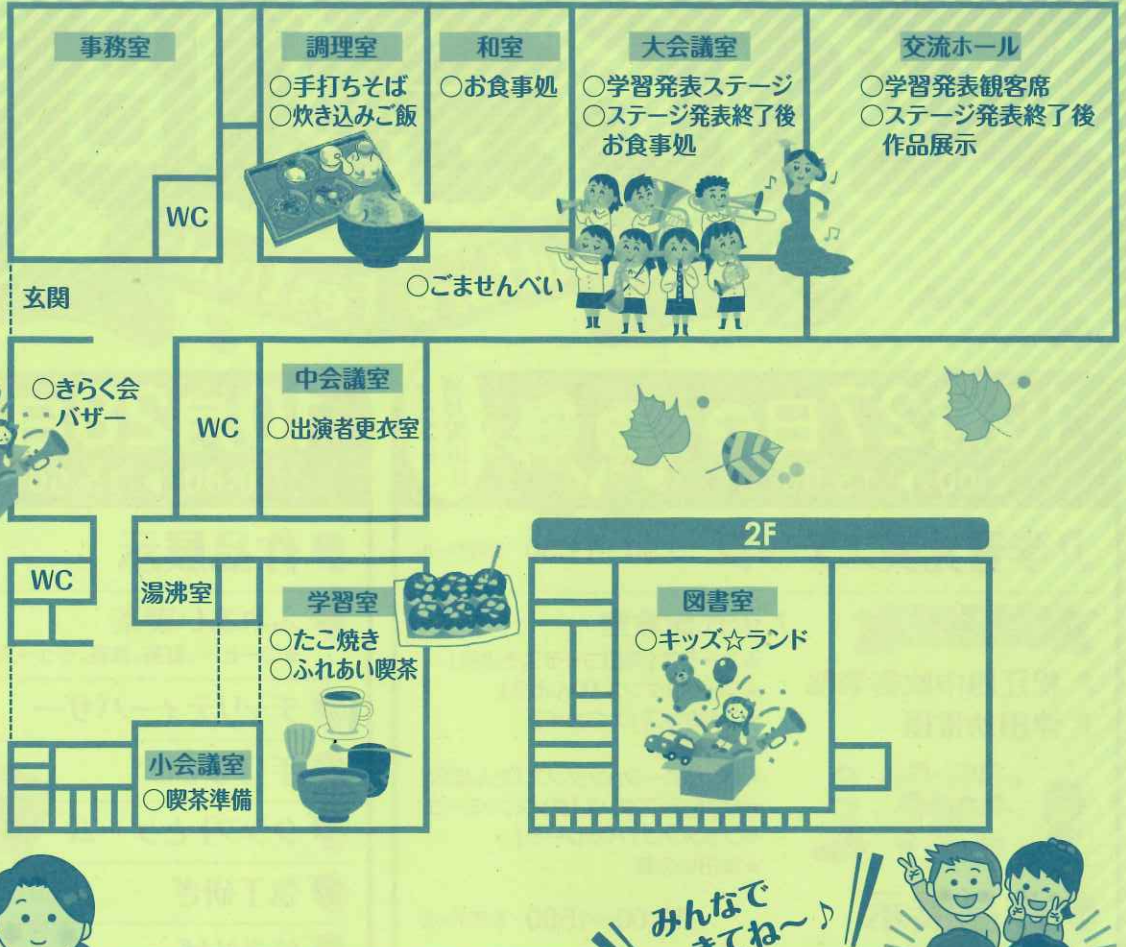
事務室

WC

調理室
○手打ちそば
○炊き込みご飯

和室
○お食事処

大会議室
○学習発表ステージ
○ステージ発表終了後
お食事処

交流ホール
○学習発表観客席
○ステージ発表終了後
作品展示

玄関

○ごませんべい

○きらく会
バザー

WC

中会議室
○出演者更衣室

2F

WC

湯沸室

学習室
○たこ焼き
○ふれあい喫茶

図書室
○キッズ☆ランド

小会議室
○喫茶準備

みんなで
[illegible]きてね～♪